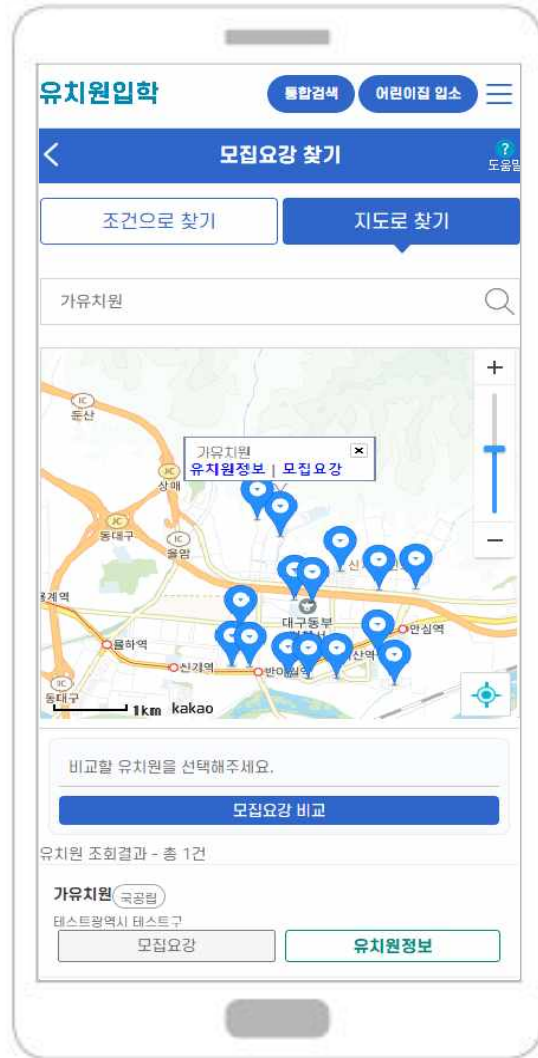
유치원입학

통합검색

어린이집 입소

모집요강 찾기

도움말

조건으로 찾기

지도로 찾기

가유치원

+

−

IC
둔산

IC
상매

IC
동대구

IC
율암

가유치원
유치원정보 | 모집요강

신

대구동부

안심역

율하역

신기역

반야월역

산역

동대구

1km kakao

비교할 유치원을 선택해주세요.

모집요강 비교

유치원 조회결과 - 총 1건

가유치원 국공립

테스트광역시 테스트구

모집요강

유치원정보